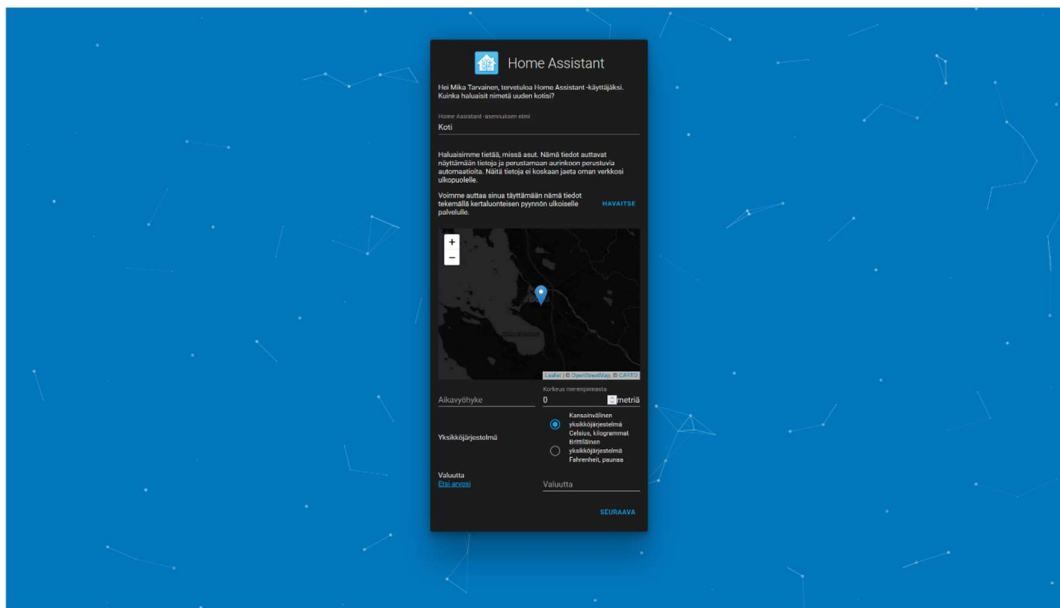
Home Assistant

Hei Mika Tarvainen, tervetuloa Home Assistant -käyttäjäksi. Kuinka haluaisit nimetä uuden kotisi?

Home Assistant -asennuksen nimi
Koti

Haluaisimme tietää, missä asut. Nämä tiedot auttavat näyttämään tietoja ja perustamaan aurinkoon perustuvia automaatioita. Näitä tietoja ei koskaan jaeta oman verkkosi ulkopuolelle.

Voimme auttaa sinua täyttämään nämä tiedot tekemällä kertaluonteisen pyynnön ulkoiselle palvelulle.

HAVAITSE

+
−

Leaflet | © OpenStreetMap, © CARTO

Aikavyöhyke

Korkeus merenpinnasta
0 metriä

Yksikköjärjestelmä

Kansainvälinen yksikköjärjestelmä Celsius, kilogrammat

Brittiläinen yksikköjärjestelmä Fahrenheit, paunaa

Valuutta
Etsi arvosi

Valuutta

SEURAAVA